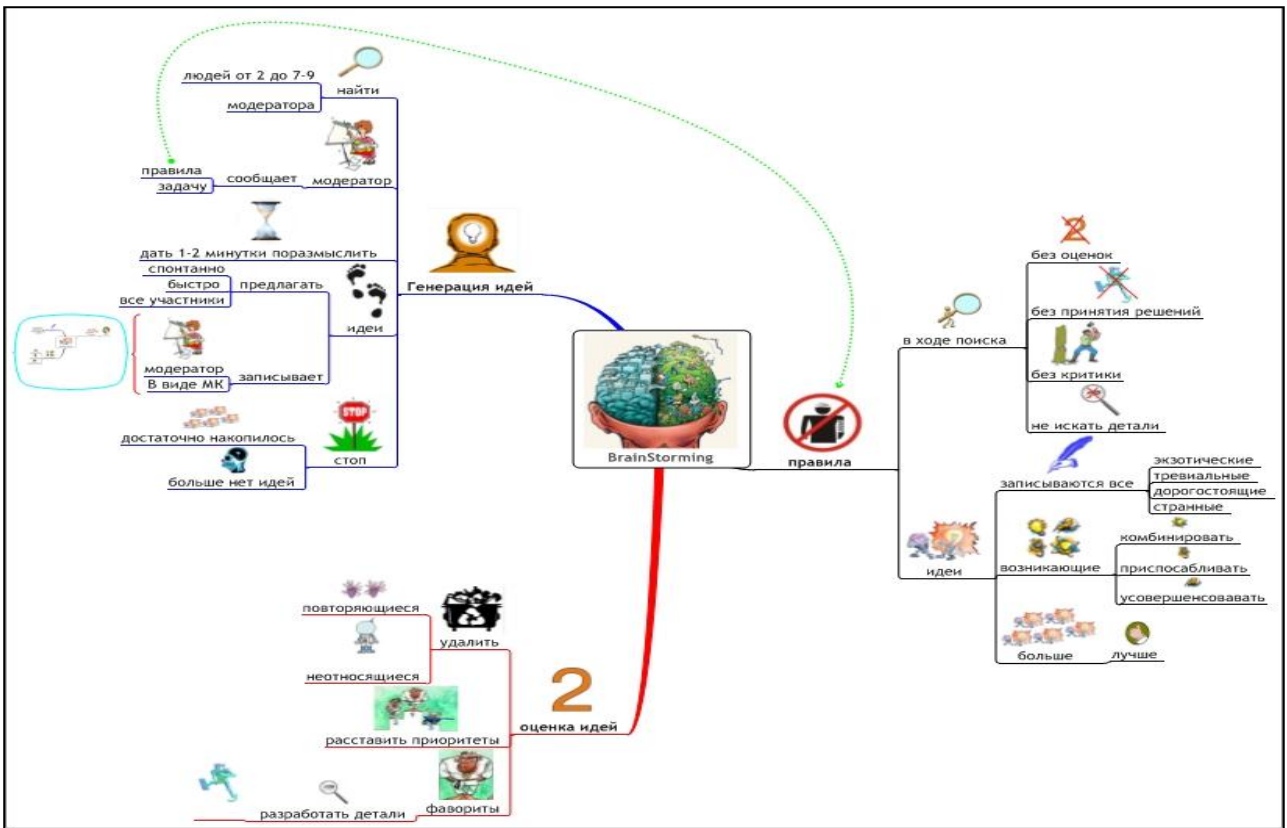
людей от 2 до 7-9
найти
модератора
правила
задачу
сообщает
модератор
дать 1-2 минутки поразмыслить
спонтанно
быстро
все участники
предлагать
идеи
Генерация идей
модератор
В виде МК
записывает
достаточно накопилось
стоп
больше нет идей

BrainStorming

без оценок
без принятия решений
в ходе поиска
без критики
не искать детали
правила
записываются все
экзотические
тревиальные
дорогостоящие
странные
комбинировать
идеи
возникающие
приспосабливать
усовершенсовавать
больше
лучше

повторяющиеся
удалить
неотносящиеся
2
оценка идей
расставить приоритеты
разработать детали
фавориты